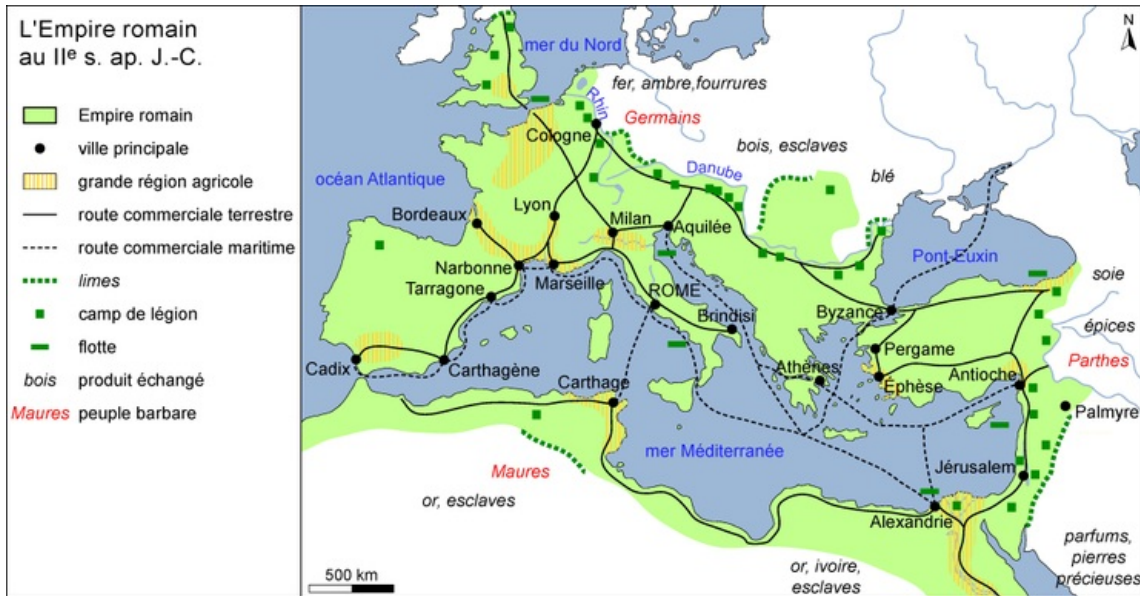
L'Empire romain au II$^{e}$ s. ap. J.-C.

Empire romain
ville principale
grande région agricole
route commerciale terrestre
route commerciale maritime
*limes*
camp de légion
flotte
*bois* produit échangé
Maures peuple barbare

N

mer du Nord
fer, ambre,fourrures
Rhin
Germains
Cologne
bois, esclaves
Danube
blé
océan Atlantique
Bordeaux
Lyon
Milan
Aquilée
Pont-Euxin
soie
Narbonne
Tarragone
Marseille
ROME
Byzance
épices
Brindisi
Pergame
Parthes
Cadix
Carthagène
Athènes
Éphèse
Antioche
Carthage
Palmyre
Maures
mer Méditerranée
Jérusalem
or, esclaves
Alexandrie
parfums, pierres précieuses
500 km
or, ivoire, esclaves